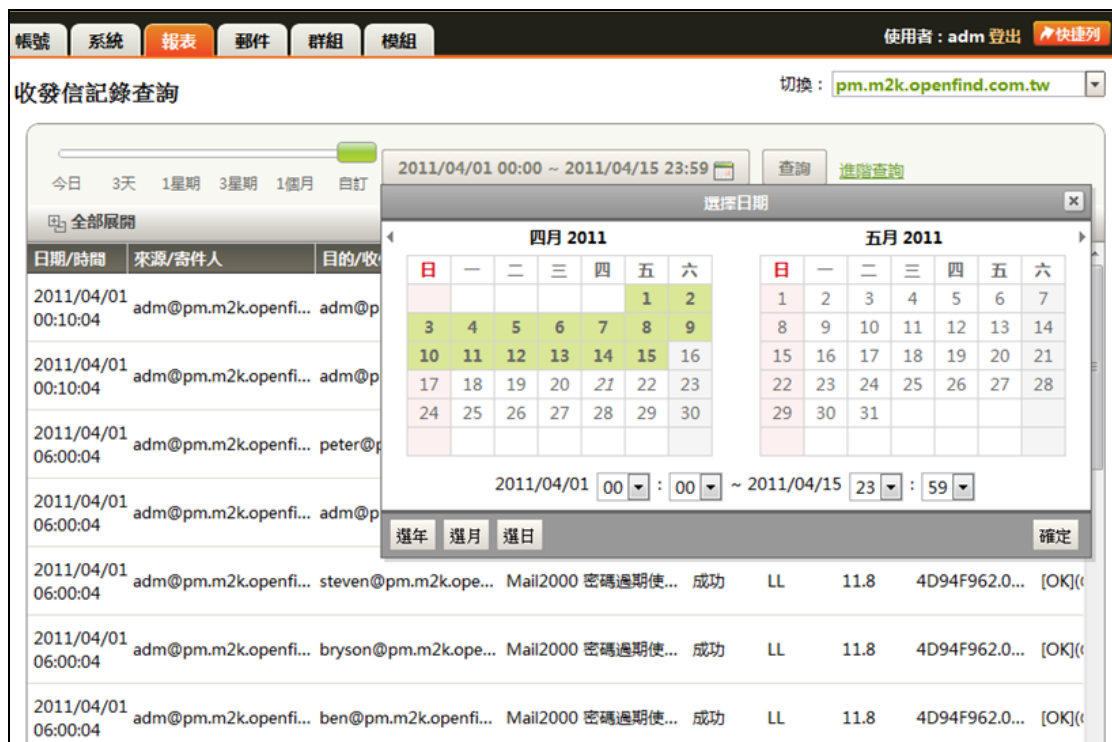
帳號 系統 報表 郵件 群組 模組

使用者：adm 登出 快捷列

收發信記錄查詢

切換： pm.m2k.openfind.com.tw

今日 3天 1星期 3星期 1個月 自訂

2011/04/01 00:00 ~ 2011/04/15 23:59

查詢 進階查詢

全部展開

選擇日期

四月 2011

| 日 | 一 | 二 | 三 | 四 | 五 | 六 |
|---|---|---|---|---|---|---|
| | | | | | 1 | 2 |
| 3 | 4 | 5 | 6 | 7 | 8 | 9 |
| 10 | 11 | 12 | 13 | 14 | 15 | 16 |
| 17 | 18 | 19 | 20 | 21 | 22 | 23 |
| 24 | 25 | 26 | 27 | 28 | 29 | 30 |

五月 2011

| 日 | 一 | 二 | 三 | 四 | 五 | 六 |
|---|---|---|---|---|---|---|
| 1 | 2 | 3 | 4 | 5 | 6 | 7 |
| 8 | 9 | 10 | 11 | 12 | 13 | 14 |
| 15 | 16 | 17 | 18 | 19 | 20 | 21 |
| 22 | 23 | 24 | 25 | 26 | 27 | 28 |
| 29 | 30 | 31 | | | | |

2011/04/01 00 : 00 ~ 2011/04/15 23 : 59

選年 選月 選日 確定

| 日期/時間 | 來源/寄件人 | 目的/收 | | | | | | |
|---|---|---|---|---|---|---|---|---|
| 2011/04/01 00:10:04 | adm@pm.m2k.openfi... | adm@p | | | | | | |
| 2011/04/01 00:10:04 | adm@pm.m2k.openfi... | adm@p | | | | | | |
| 2011/04/01 06:00:04 | adm@pm.m2k.openfi... | peter@ | | | | | | |
| 2011/04/01 06:00:04 | adm@pm.m2k.openfi... | adm@p | | | | | | |
| 2011/04/01 06:00:04 | adm@pm.m2k.openfi... | steven@pm.m2k.ope... | Mail2000 密碼過期使... | 成功 | LL | 11.8 | 4D94F962.0... | [OK]( |
| 2011/04/01 06:00:04 | adm@pm.m2k.openfi... | bryson@pm.m2k.ope... | Mail2000 密碼過期使... | 成功 | LL | 11.8 | 4D94F962.0... | [OK]( |
| 2011/04/01 06:00:04 | adm@pm.m2k.openfi... | ben@pm.m2k.openfi... | Mail2000 密碼過期使... | 成功 | LL | 11.8 | 4D94F962.0... | [OK]( |